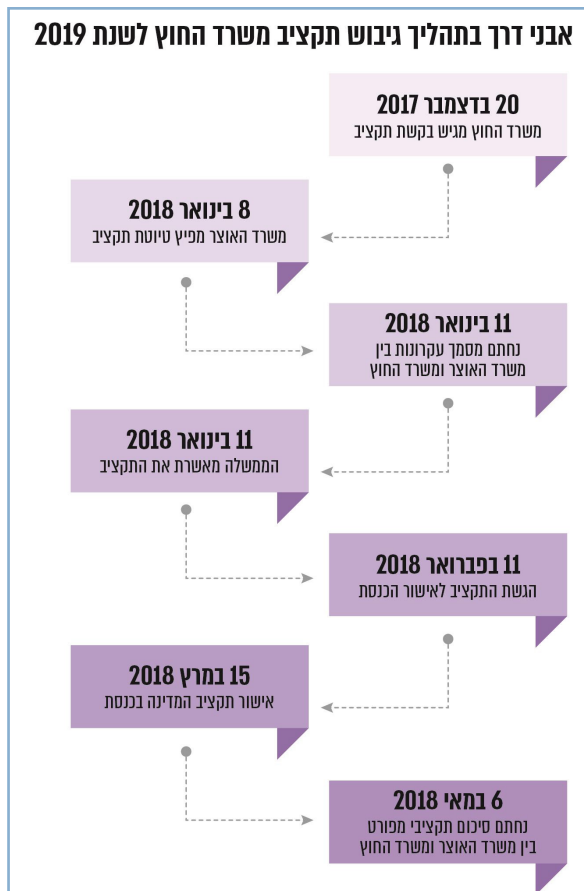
אבני דרך בתהליך גיבוש תקציב משרד החוץ לשנת 2019

20 בדצמבר 2017
משרד החוץ מגיש בקשת תקציב

8 בינואר 2018
משרד האוצר מפיץ טיוטת תקציב

11 בינואר 2018
נחתם מסמך עקרונות בין משרד האוצר ומשרד החוץ

11 בינואר 2018
הממשלה מאשרת את התקציב

11 בפברואר 2018
הגשת התקציב לאישור הכנסת

15 במרץ 2018
אישור תקציב המדינה בכנסת

6 במאי 2018
נחתם סיכום תקציבי מפורט בין משרד האוצר ומשרד החוץ